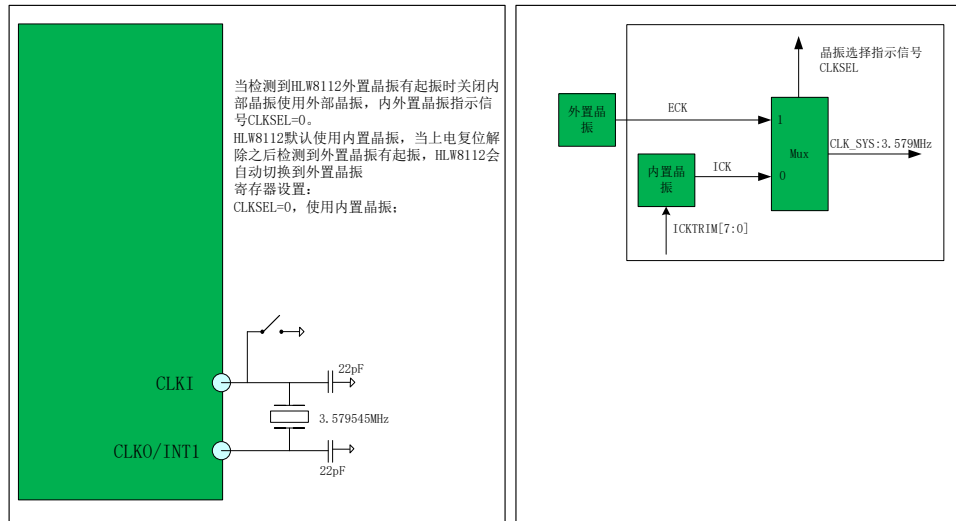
当检测到HLW8112外置晶振有起振时关闭内部晶振使用外部晶振，内外置晶振指示信号CLKSEL=0。
HLW8112默认使用内置晶振，当上电复位解除之后检测到外置晶振有起振，HLW8112会自动切换到外置晶振
寄存器设置：
CLKSEL=0，使用内置晶振；

CLKI
22pF
3.579545MHz
CLKO/INT1
22pF

晶振选择指示信号
CLKSEL
外置晶振
ECK
1
内置晶振
ICK
0
Mux
CLK_SYS:3.579MHz
ICKTRIM[7:0]